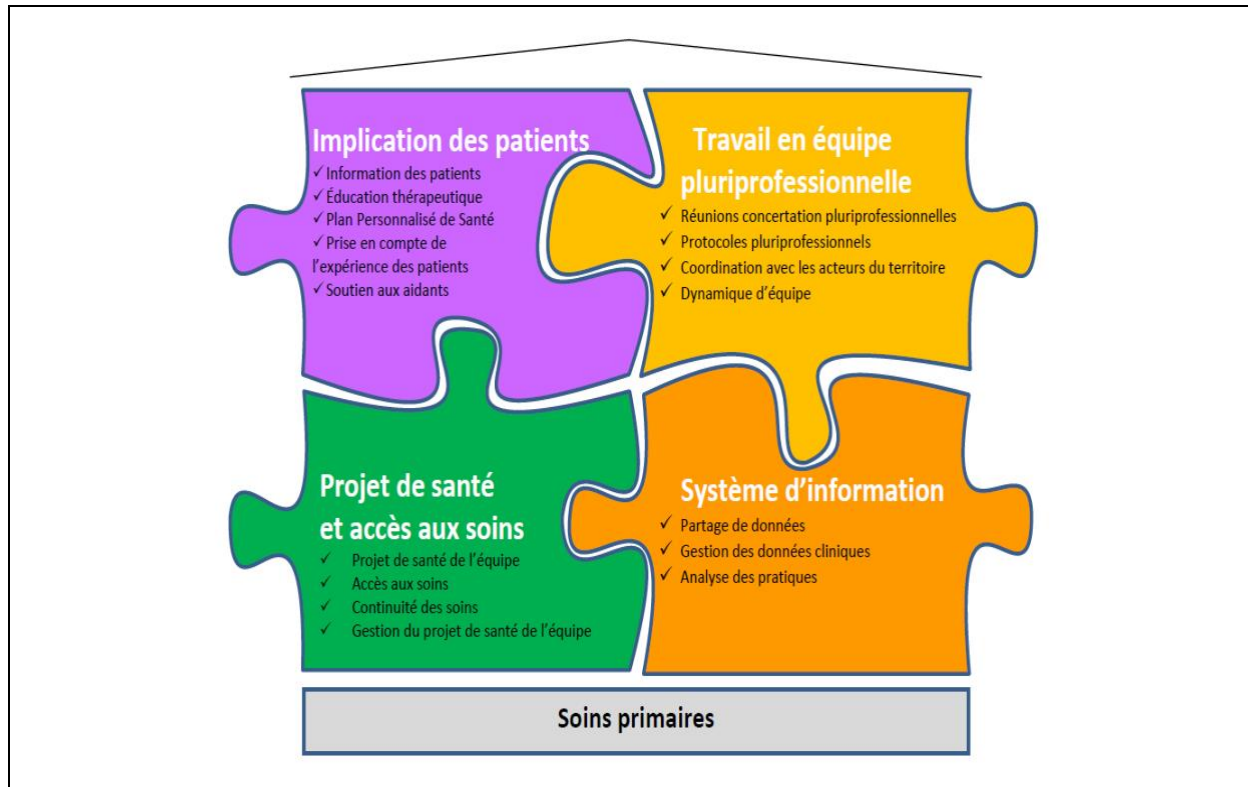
Implication des patients
✓ Information des patients
✓ Éducation thérapeutique
✓ Plan Personnalisé de Santé
✓ Prise en compte de l'expérience des patients
✓ Soutien aux aidants

Travail en équipe pluriprofessionnelle
✓ Réunions concertation pluriprofessionnelles
✓ Protocoles pluriprofessionnels
✓ Coordination avec les acteurs du territoire
✓ Dynamique d'équipe

Projet de santé et accès aux soins
✓ Projet de santé de l'équipe
✓ Accès aux soins
✓ Continuité des soins
✓ Gestion du projet de santé de l'équipe

Système d'information
✓ Partage de données
✓ Gestion des données cliniques
✓ Analyse des pratiques

Soins primaires